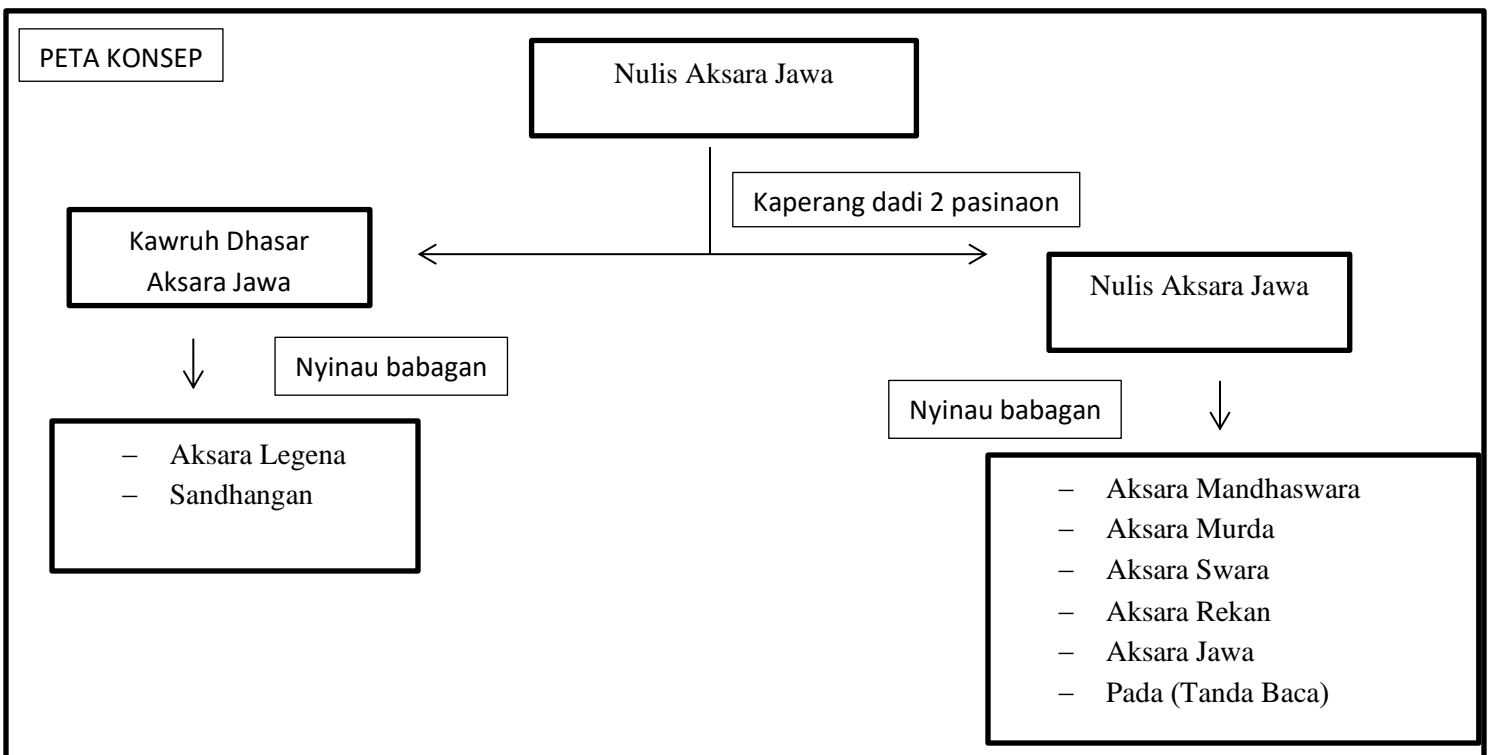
PETA KONSEP

Nulis Aksara Jawa

Kaperang dadi 2 pasinaon

Kawruh Dhasar Aksara Jawa

Nyinau babagan

– Aksara Legena
– Sandhangan

Nulis Aksara Jawa

Nyinau babagan

– Aksara Mandhaswara
– Aksara Murda
– Aksara Swara
– Aksara Rekan
– Aksara Jawa
– Pada (Tanda Baca)